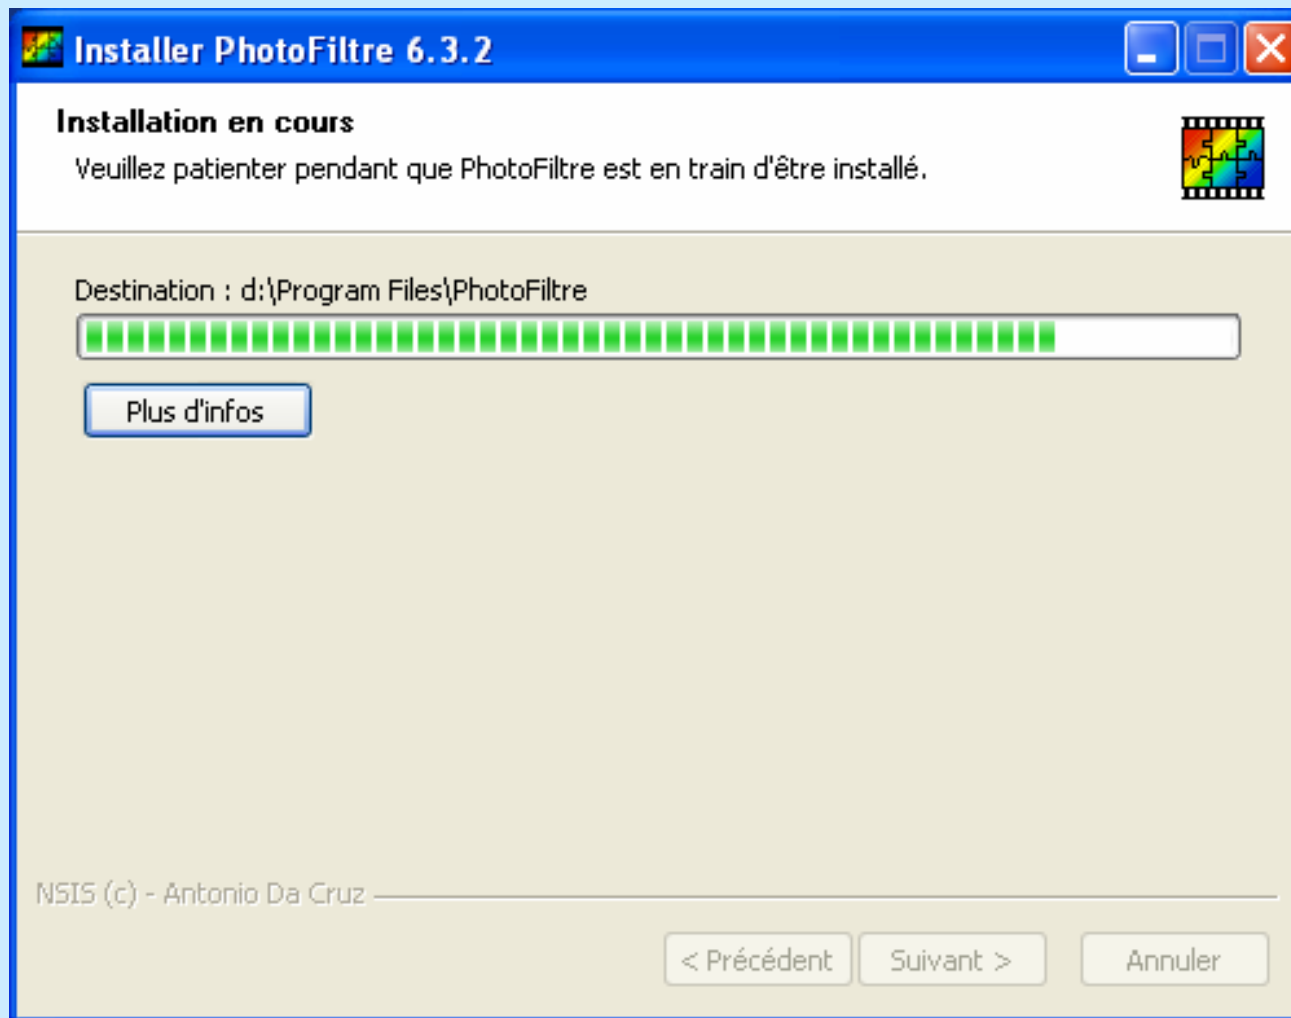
Installer PhotoFiltre 6.3.2

Installation en cours

Veuillez patienter pendant que PhotoFiltre est en train d'être installé.

Destination : d:\Program Files\PhotoFiltre

Plus d'infos

NSIS (c) - Antonio Da Cruz

< Précédent

Suivant >

Annuler